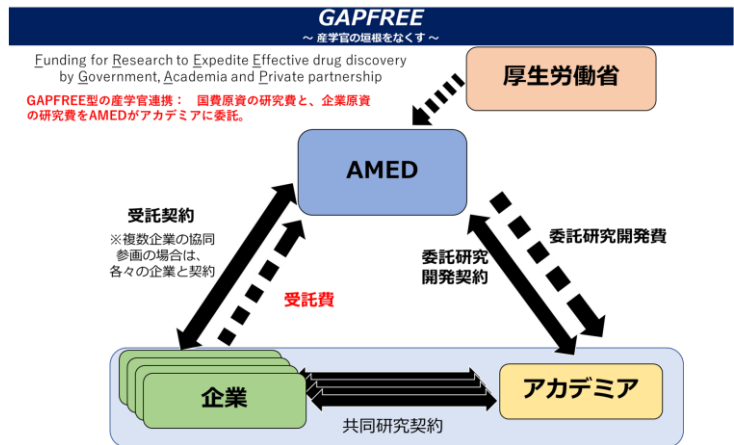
GAPFREE
〜 産学官の垣根をなくす 〜

Funding for Research to Expedite Effective drug discovery by Government, Academia and Private partnership

GAPFREE型の産学官連携： 国費原資の研究費と、企業原資の研究費をAMEDがアカデミアに委託。

厚生労働省

AMED

受託契約
※複数企業の協同参画の場合は、各々の企業と契約

受託費

委託研究開発契約

委託研究開発費

企業

アカデミア

共同研究契約